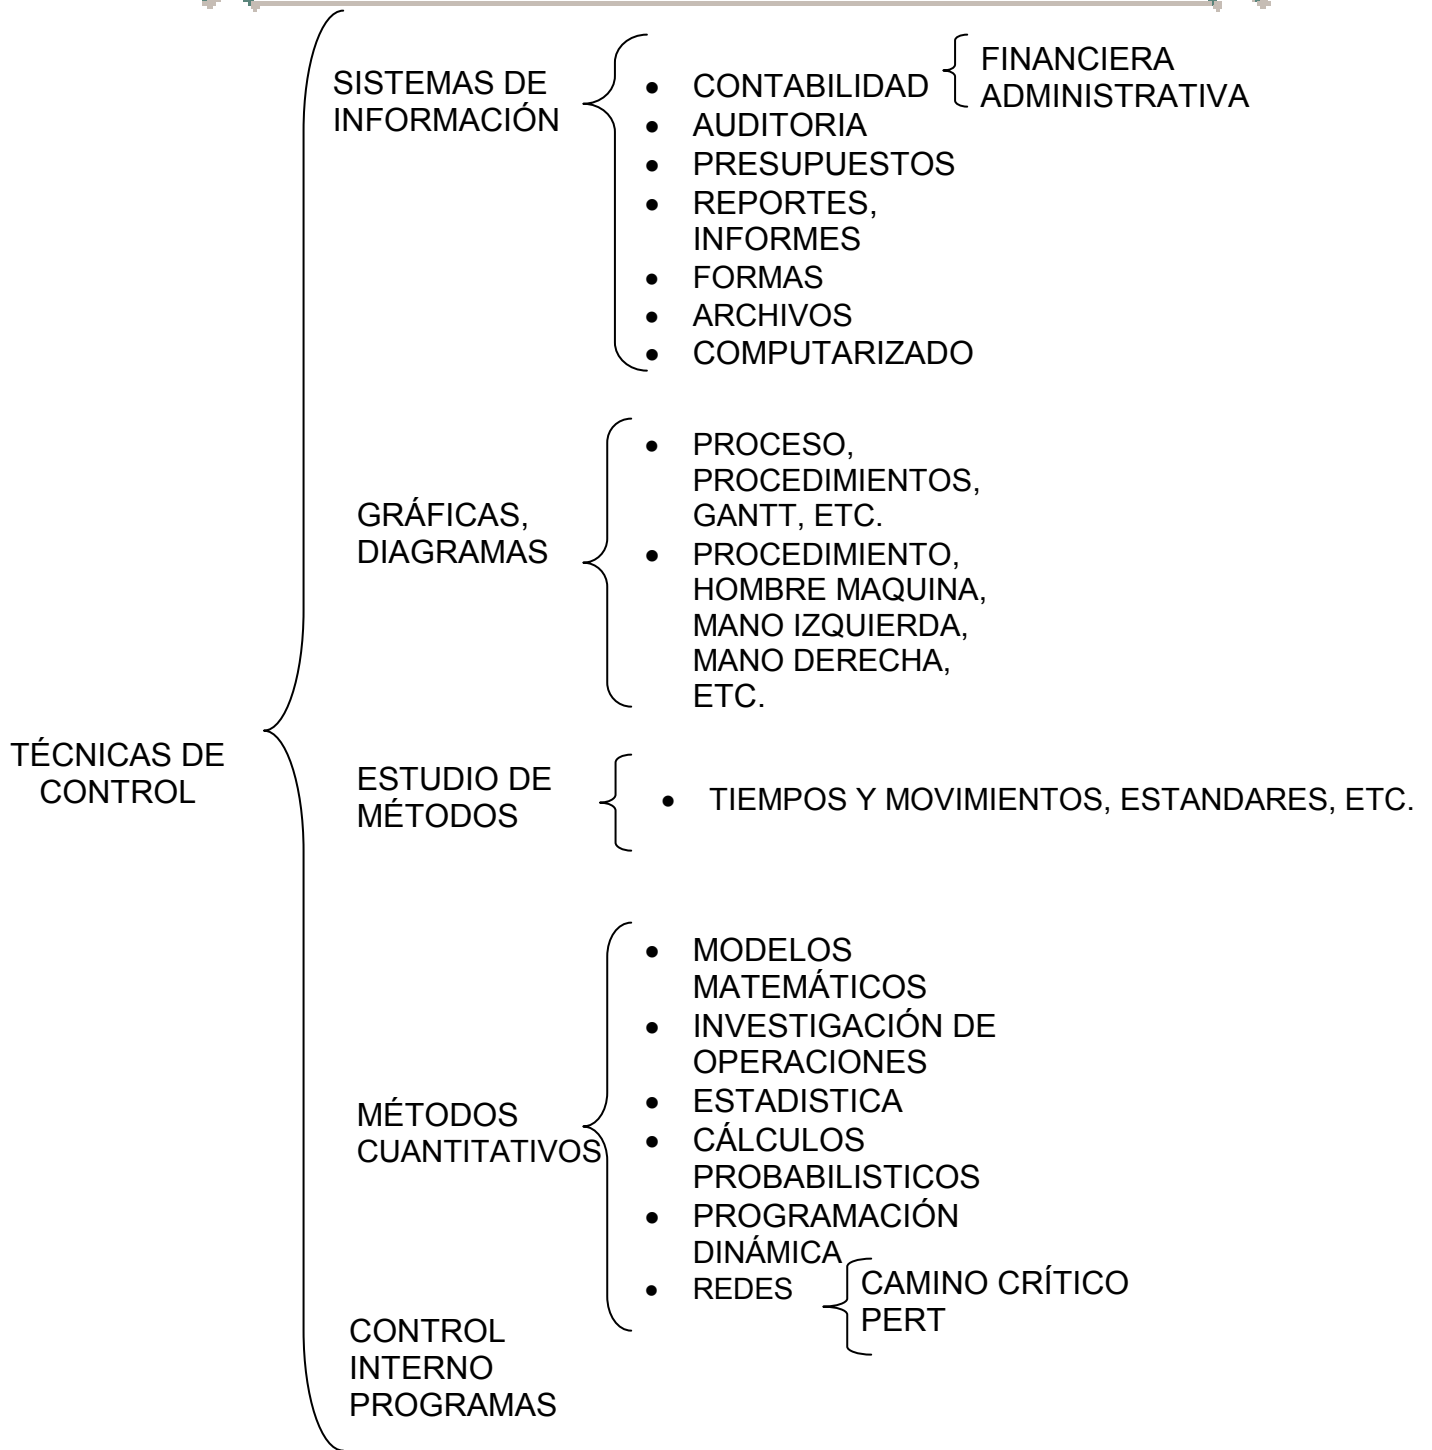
TÉCNICAS DE CONTROL

SISTEMAS DE INFORMACIÓN

- CONTABILIDAD
  FINANCIERA
  ADMINISTRATIVA
- AUDITORIA
- PRESUPUESTOS
- REPORTES, INFORMES
- FORMAS
- ARCHIVOS
- COMPUTARIZADO

GRÁFICAS, DIAGRAMAS

- PROCESO, PROCEDIMIENTOS, GANTT, ETC.
- PROCEDIMIENTO, HOMBRE MAQUINA, MANO IZQUIERDA, MANO DERECHA, ETC.

ESTUDIO DE MÉTODOS

- TIEMPOS Y MOVIMIENTOS, ESTANDARES, ETC.

MÉTODOS CUANTITATIVOS

- MODELOS MATEMÁTICOS
- INVESTIGACIÓN DE OPERACIONES
- ESTADISTICA
- CÁLCULOS PROBABILISTICOS
- PROGRAMACIÓN DINÁMICA
- REDES
  CAMINO CRÍTICO
  PERT

CONTROL INTERNO PROGRAMAS